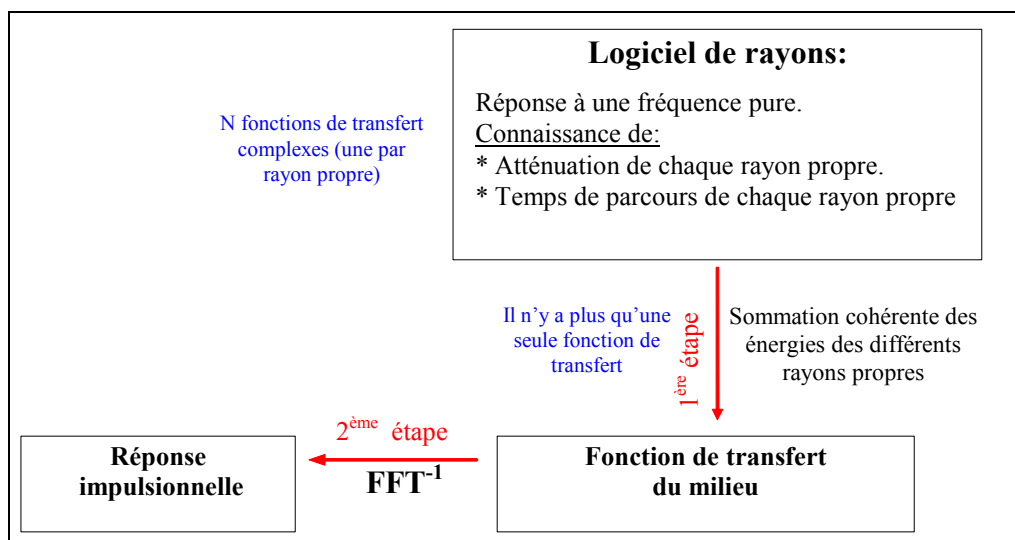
**Logiciel de rayons:**

Réponse à une fréquence pure.
Connaissance de:
* Atténuation de chaque rayon propre.
* Temps de parcours de chaque rayon propre

N fonctions de transfert complexes (une par rayon propre)

Il n'y a plus qu'une seule fonction de transfert

$1^{ère}$ étape

Sommation cohérente des énergies des différents rayons propres

$2^{ème}$ étape

**Réponse impulsionnelle**

**$FFT^{-1}$**

**Fonction de transfert du milieu**